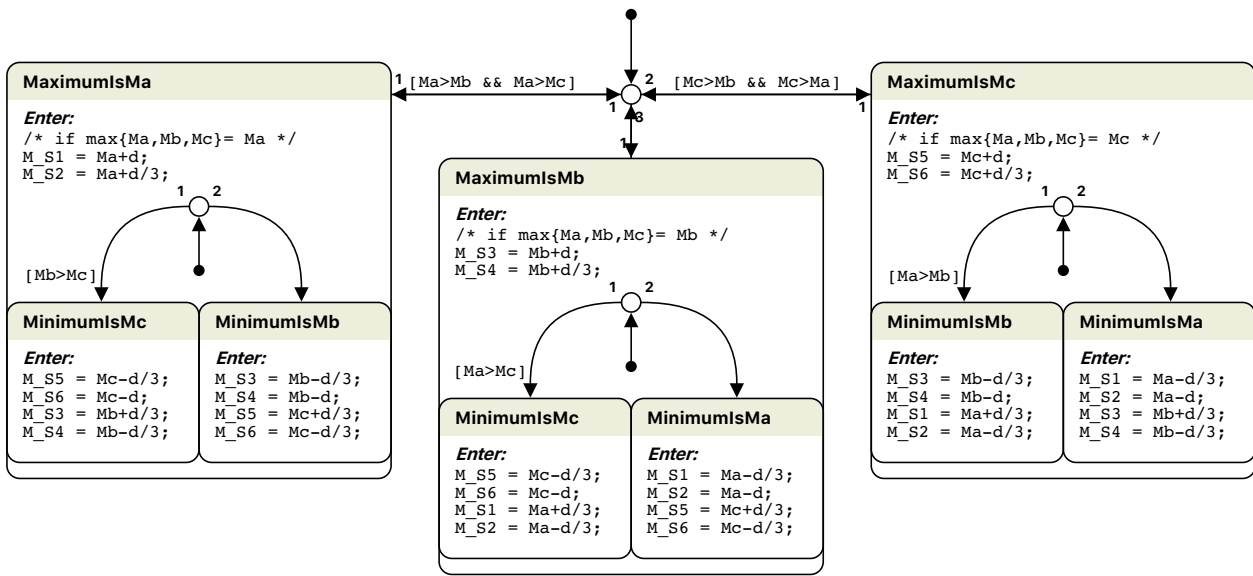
1 [Ma>Mb && Ma>Mc]

2 [Mc>Mb && Mc>Ma] 1

1 3

1

MaximumIsMa

Enter:
/* if max{Ma,Mb,Mc}= Ma */
M_S1 = Ma+d;
M_S2 = Ma+d/3;

1 2

[Mb>Mc]

MinimumIsMc

Enter:
M_S5 = Mc-d/3;
M_S6 = Mc-d;
M_S3 = Mb+d/3;
M_S4 = Mb-d/3;

MinimumIsMb

Enter:
M_S3 = Mb-d/3;
M_S4 = Mb-d;
M_S5 = Mc+d/3;
M_S6 = Mc-d/3;

MaximumIsMb

Enter:
/* if max{Ma,Mb,Mc}= Mb */
M_S3 = Mb+d;
M_S4 = Mb+d/3;

1 2

[Ma>Mc]

MinimumIsMc

Enter:
M_S5 = Mc-d/3;
M_S6 = Mc-d;
M_S1 = Ma+d/3;
M_S2 = Ma-d/3;

MinimumIsMa

Enter:
M_S1 = Ma-d/3;
M_S2 = Ma-d;
M_S5 = Mc+d/3;
M_S6 = Mc-d/3;

MaximumIsMc

Enter:
/* if max{Ma,Mb,Mc}= Mc */
M_S5 = Mc+d;
M_S6 = Mc+d/3;

1 2

[Ma>Mb]

MinimumIsMb

Enter:
M_S3 = Mb-d/3;
M_S4 = Mb-d;
M_S1 = Ma+d/3;
M_S2 = Ma-d/3;

MinimumIsMa

Enter:
M_S1 = Ma-d/3;
M_S2 = Ma-d;
M_S3 = Mb+d/3;
M_S4 = Mb-d/3;